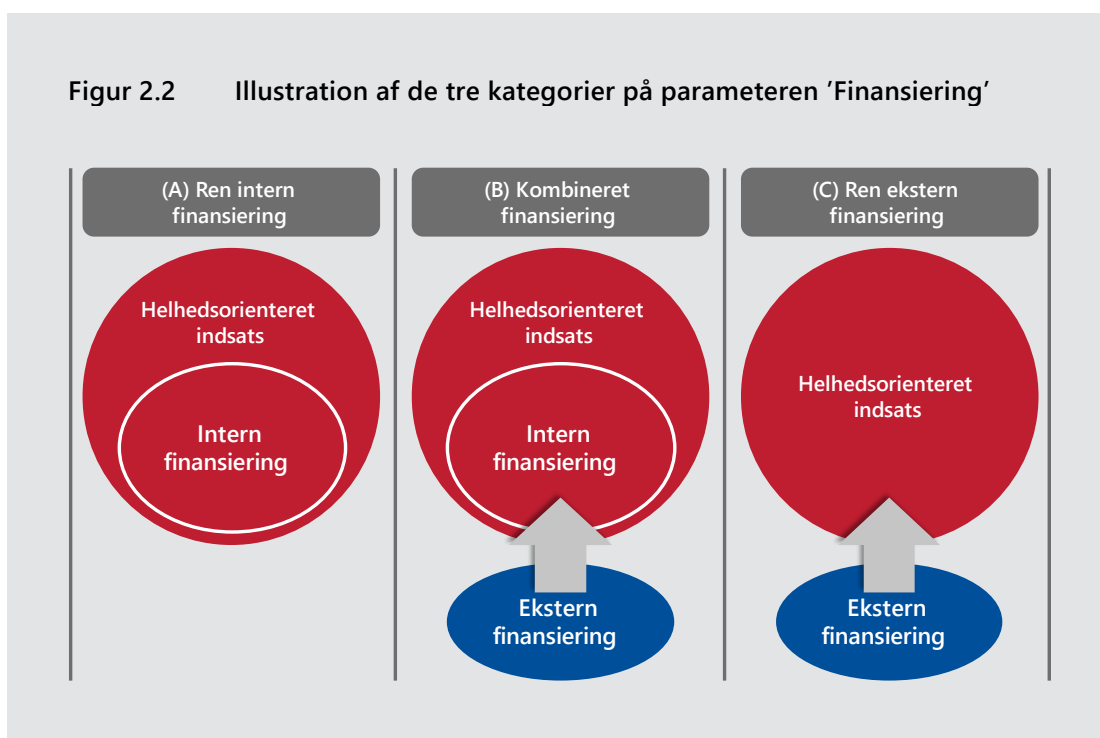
Figur 2.2 Illustration af de tre kategorier på parameteren 'Finansiering'

(A) Ren intern finansiering

Helhedsorienteret indsats

Intern finansiering

(B) Kombineret finansiering

Helhedsorienteret indsats

Intern finansiering

Ekstern finansiering

(C) Ren ekstern finansiering

Helhedsorienteret indsats

Ekstern finansiering